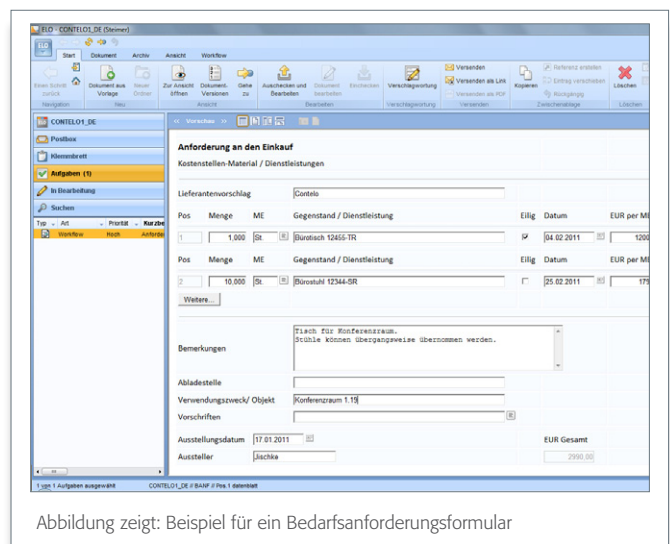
ELO - CONTELO1_DE (Steiner)

Start Dokument Archiv Ansicht Workflow

Einen Schritt zurück
Dokument aus Vorlage
Neuer Ordner
Zur Ansicht öffnen
Dokument-Versionen
Gehe zu
Auschecken und Bearbeiten
Dokument bearbeiten
Einchecken
Verschlagwortung
Versenden
Versenden als Link
Versenden als PDF
Kopieren
Referenz erstellen
Eintrag verschieben
Rückgängig
Löschen

Navigation Neu Ansicht Bearbeiten Verschlagwortung Versenden Zwischenablage Löschen

CONTELO1_DE
Postbox
Klemmbrett
Aufgaben (1)
In Bearbeitung
Suchen

| Typ | Art | Priorität | Kurzbe |
|---|---|---|---|
| | Workflow | Hoch | Anforder |

Vorschau

Anforderung an den Einkauf
Kostenstellen-Material / Dienstleistungen

Lieferantenvorschlag Contelo

| Pos | Menge | ME | Gegenstand / Dienstleistung | Eilig | Datum | EUR per ME |
|---|---|---|---|---|---|---|
| 1 | 1,000 | St. | Bürotisch 12455-TR | ☑ | 04.02.2011 | 1200 |

| Pos | Menge | ME | Gegenstand / Dienstleistung | Eilig | Datum | EUR per ME |
|---|---|---|---|---|---|---|
| 2 | 10,000 | St. | Bürostuhl 12344-SR | ☐ | 25.02.2011 | 179 |

Weitere...

Bemerkungen
Tisch für Konferenzraum.
Stühle können übergangsweise übernommen werden.

Abladestelle
Verwendungszweck/ Objekt Konferenzraum 1.19
Vorschriften

Ausstellungsdatum 17.01.2011
EUR Gesamt
Aussteller Jischka
2990,00

1 von 1 Aufgaben ausgewählt CONTELO1_DE // BANF // Pos.1 datenblatt

Abbildung zeigt: Beispiel für ein Bedarfsanforderungsformular